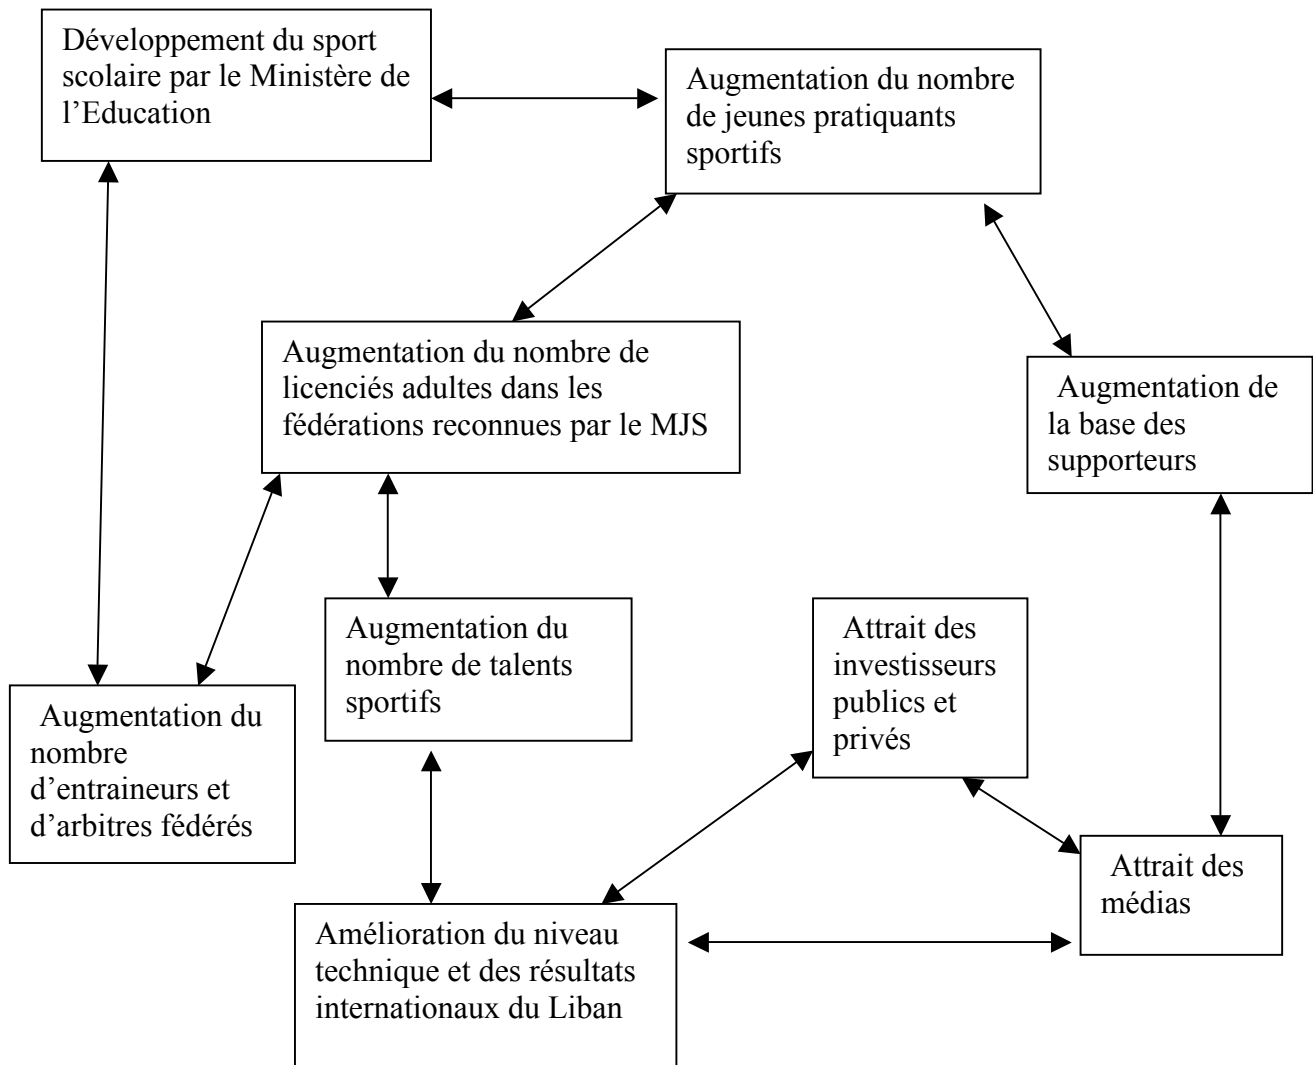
Développement du sport scolaire par le Ministère de l'Education

Augmentation du nombre de jeunes pratiquants sportifs

Augmentation du nombre de licenciés adultes dans les fédérations reconnues par le MJS

Augmentation de la base des supporteurs

Augmentation du nombre de talents sportifs

Attrait des investisseurs publics et privés

Augmentation du nombre d'entraineurs et d'arbitres fédérés

Attrait des médias

Amélioration du niveau technique et des résultats internationaux du Liban